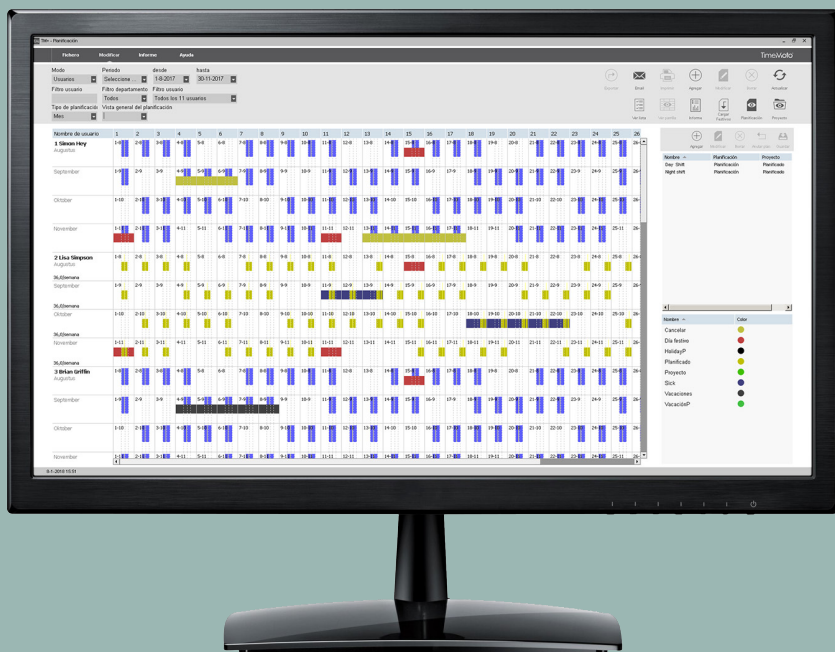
TiM - Planificación

Fichero Modificar Informe Ayuda

TimeMoto

Modo
Usuarios
Filtro usuario

Tipo de planificación
Mes

Periodo
Seleccione ...
Filtro departamento
Todos
Vista general del planificación

desde
1-8-2017
Filtro usuario
Todos los 11 usuarios

hasta
30-11-2017

Email Agregar Actualizar

Ver lista Informe Cargar Festivos Planificación Proyecto

Nombre de usuario 1 2 3 4 5 6 7 8 9 10 11 12 13 14 15 16 17 18 19 20 21 22 23 24 25 26

1 Simon Hey
Augustus
September
Oktober
November

2 Lisa Simpson
Augustus
36,0/semana
September
36,0/semana
Oktober
36,0/semana
November
36,0/semana

3 Brian Griffin
Augustus
September
Oktober
November

Agregar

| Nombre | Planificación | Proyecto |
|---|---|---|
| Day Shift | Planificación | Planificado |
| Night shift | Planificación | Planificado |

| Nombre | Color |
|---|---|
| Cancelar | |
| Día festivo | |
| HolidayP | |
| Planificado | |
| Proyecto | |
| Sick | |
| Vacaciones | |
| VacaciónP | |

9-1-2018 15:51